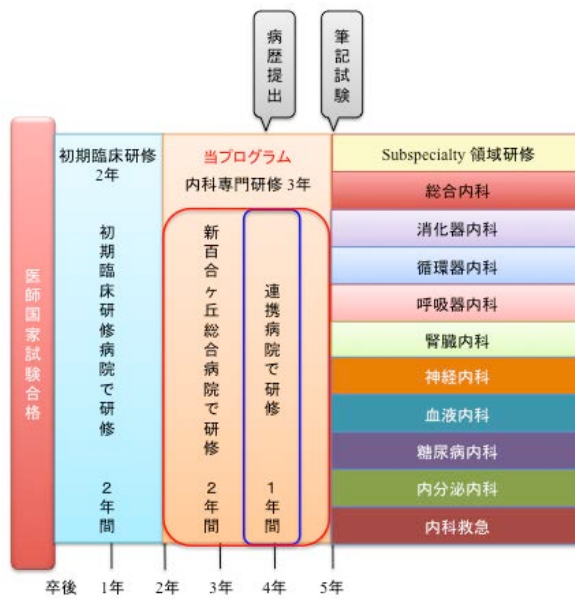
病歴提出

筆記試験

医師国家試験合格

初期臨床研修 2年

初期臨床研修病院で研修

2年間

当プログラム

内科専門研修 3年

新百合ヶ丘総合病院で研修

2年間

連携病院で研修

1年間

Subspecialty 領域研修

総合内科

消化器内科

循環器内科

呼吸器内科

腎臓内科

神経内科

血液内科

糖尿病内科

内分泌内科

内科救急

卒後 1年 2年 3年 4年 5年